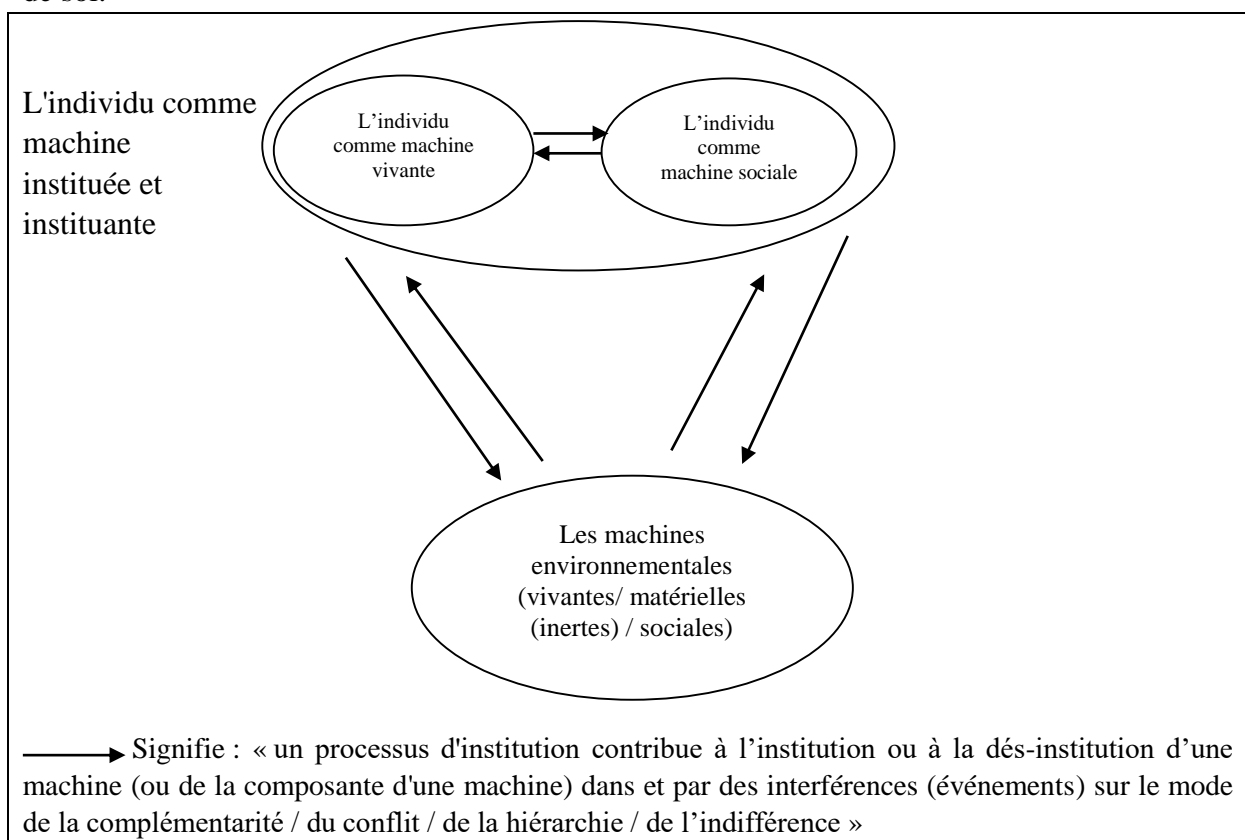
de soi.

L'individu comme machine instituée et instituante

L'individu comme machine vivante

L'individu comme machine sociale

Les machines environnementales (vivantes/ matérielles (inertes) / sociales)

Signifie : « un processus d'institution contribue à l'institution ou à la dés-institution d'une machine (ou de la composante d'une machine) dans et par des interférences (événements) sur le mode de la complémentarité / du conflit / de la hiérarchie / de l'indifférence »